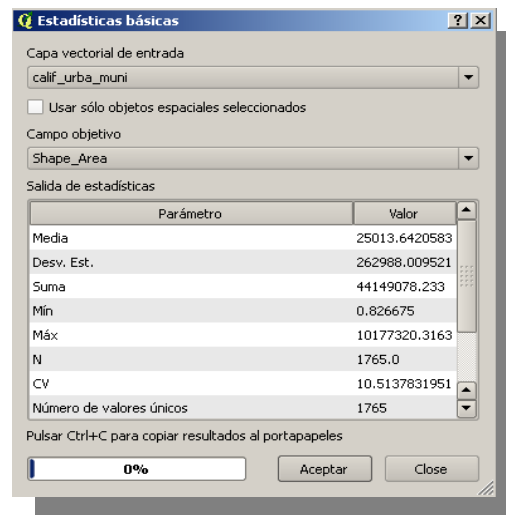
Estadísticas básicas

?

Capa vectorial de entrada

calif_urba_muni

Usar sólo objetos espaciales seleccionados

Campo objetivo

Shape_Area

Salida de estadísticas

| Parámetro | Valor |
|---|---|
| Media | 25013.6420583 |
| Desv. Est. | 262988.009521 |
| Suma | 44149078.233 |
| Mín | 0.826675 |
| Máx | 10177320.3163 |
| N | 1765.0 |
| CV | 10.5137831951 |
| Número de valores únicos | 1765 |

Pulsar Ctrl+C para copiar resultados al portapapeles

0%

Aceptar

Close